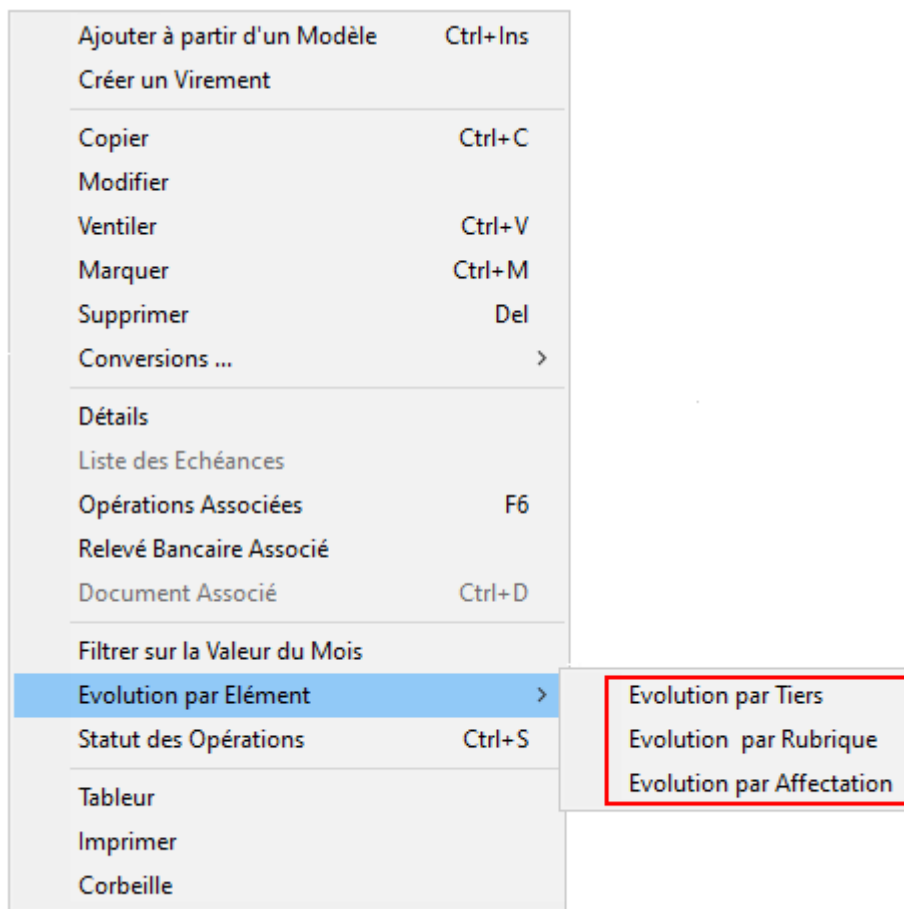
Ajouter à partir d'un Modèle Ctrl+Ins
Créer un Virement

Copier Ctrl+C
Modifier
Ventiler Ctrl+V
Marquer Ctrl+M
Supprimer Del
Conversions ... >

Détails
Liste des Echéances
Opérations Associées F6
Relevé Bancaire Associé
Document Associé Ctrl+D

Filtrer sur la Valeur du Mois
Evolution par Elément >
Statut des Opérations Ctrl+S

Tableur
Imprimer
Corbeille

Evolution par Tiers
Evolution  par Rubrique
Evolution par Affectation